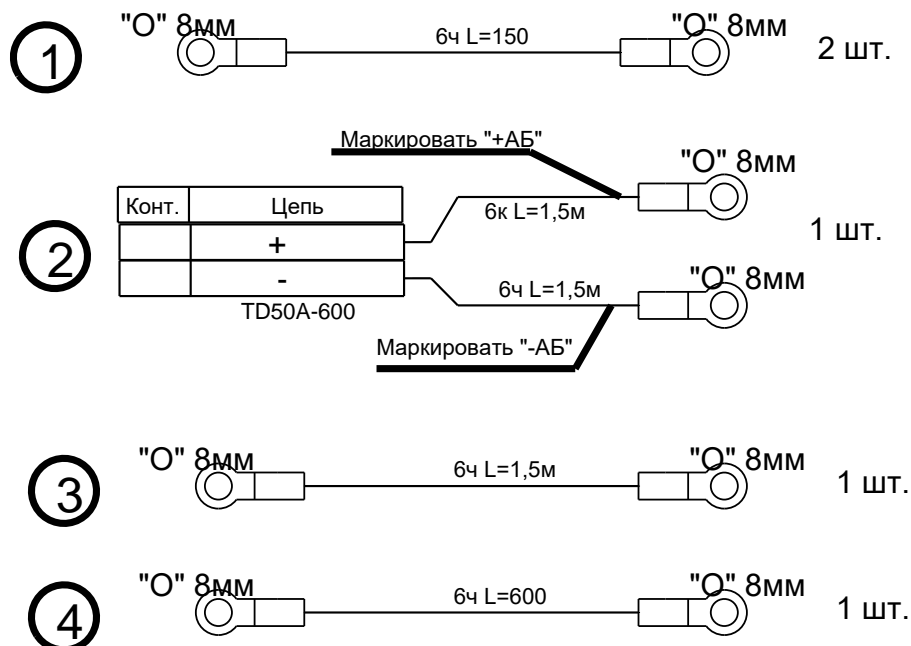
1
"О" 8мм
6ч L=150
"О" 8мм
2 шт.

2
Маркировать "+АБ"
"О" 8мм

| Конт. | Цепь |
|---|---|
| | + |
| | - |

TD50A-600
6к L=1,5м
1 шт.
6ч L=1,5м
"О" 8мм
Маркировать "-АБ"

3
"О" 8мм
6ч L=1,5м
"О" 8мм
1 шт.

4
"О" 8мм
6ч L=600
"О" 8мм
1 шт.